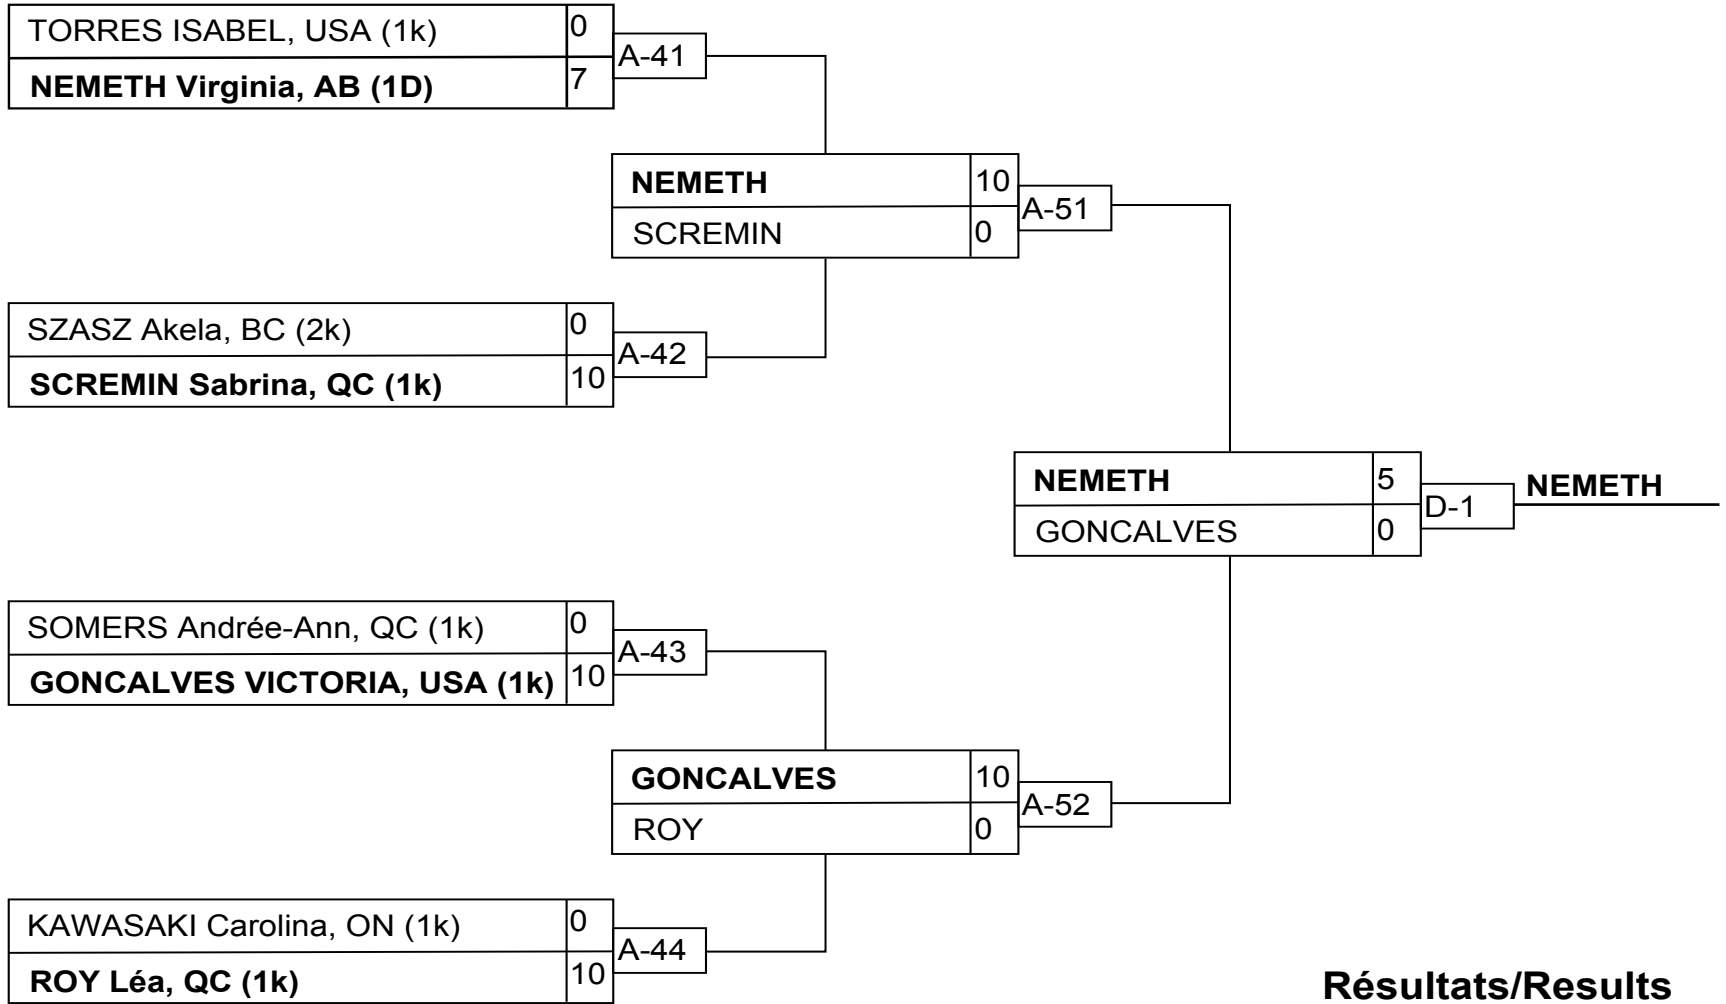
TORRES ISABEL, USA (1k) 0
NEMETH Virginia, AB (1D) 7
A-41

NEMETH 10
SCREMIN 0
A-51

SZASZ Akela, BC (2k) 0
SCREMIN Sabrina, QC (1k) 10
A-42

NEMETH 5
GONCALVES 0
D-1
NEMETH

SOMERS Andrée-Ann, QC (1k) 0
GONCALVES VICTORIA, USA (1k) 10
A-43

GONCALVES 10
ROY 0
A-52

KAWASAKI Carolina, ON (1k) 0
ROY Léa, QC (1k) 10
A-44

Résultats/Results